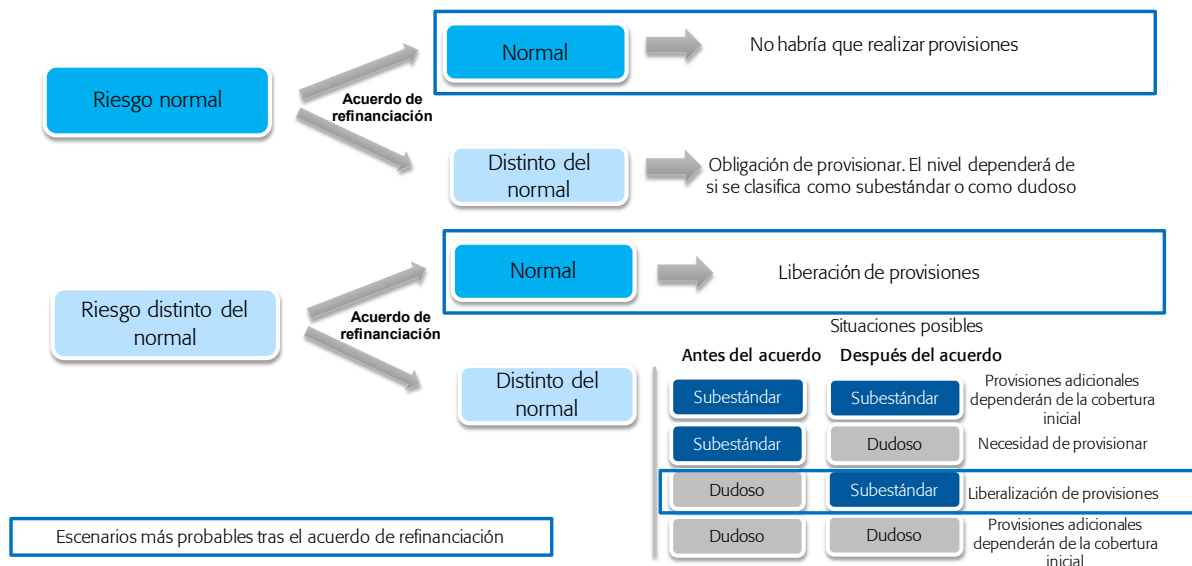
Riesgo normal

Acuerdo de refinanciación

Normal

No habría que realizar provisiones

Distinto del normal

Obligación de provisionar. El nivel dependerá de si se clasifica como subestándar o como dudoso

Riesgo distinto del normal

Acuerdo de refinanciación

Normal

Liberación de provisiones

Distinto del normal

Situaciones posibles

| Antes del acuerdo | Después del acuerdo | |
|---|---|---|
| Subestándar | Subestándar | Provisiones adicionales dependerán de la cobertura inicial |
| Subestándar | Dudoso | Necesidad de provisionar |
| Dudoso | Subestándar | Liberalización de provisiones |
| Dudoso | Dudoso | Provisiones adicionales dependerán de la cobertura inicial |

Escenarios más probables tras el acuerdo de refinanciación